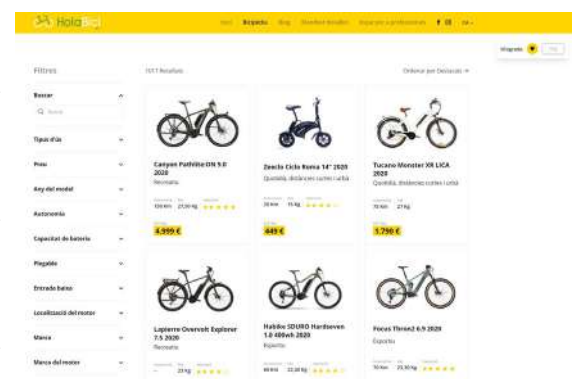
HolaBici

Inici Bicipedia Blog Directori Bicicleta Espai per a professionals f ⊠ ca

Integrada ES

Filtres

1017 Resultats

Ordenar per: Destacats

Buscar

Q Busca

Tipus d'ús

Preu

Any del model

Autonomia

Capacitat de bateria

Plegable

Entrada baixa

Localització del motor

Marca

Marca del motor

Canyon Pathlite ON 9.0 2020
Recreativa
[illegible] 23,00 Kg
4.999 €

Zeeclo Ciclo Roma 14" 2020
Quotidià, distàncies curtes i urbà
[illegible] 15 Kg
449 €

Tucano Monster XR LICA 2020
Quotidià, distàncies curtes i urbà
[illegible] 27 Kg
3.790 €

Lapierre Overvolt Explorer 7.5 2020
Recreativa
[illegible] 23 Kg

Haibike SDURO Hardseven 1.0 400wh 2020
Esportiu
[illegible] 22,00 Kg

Focus Thron2 6.9 2020
Esportiu
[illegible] 23,10 Kg